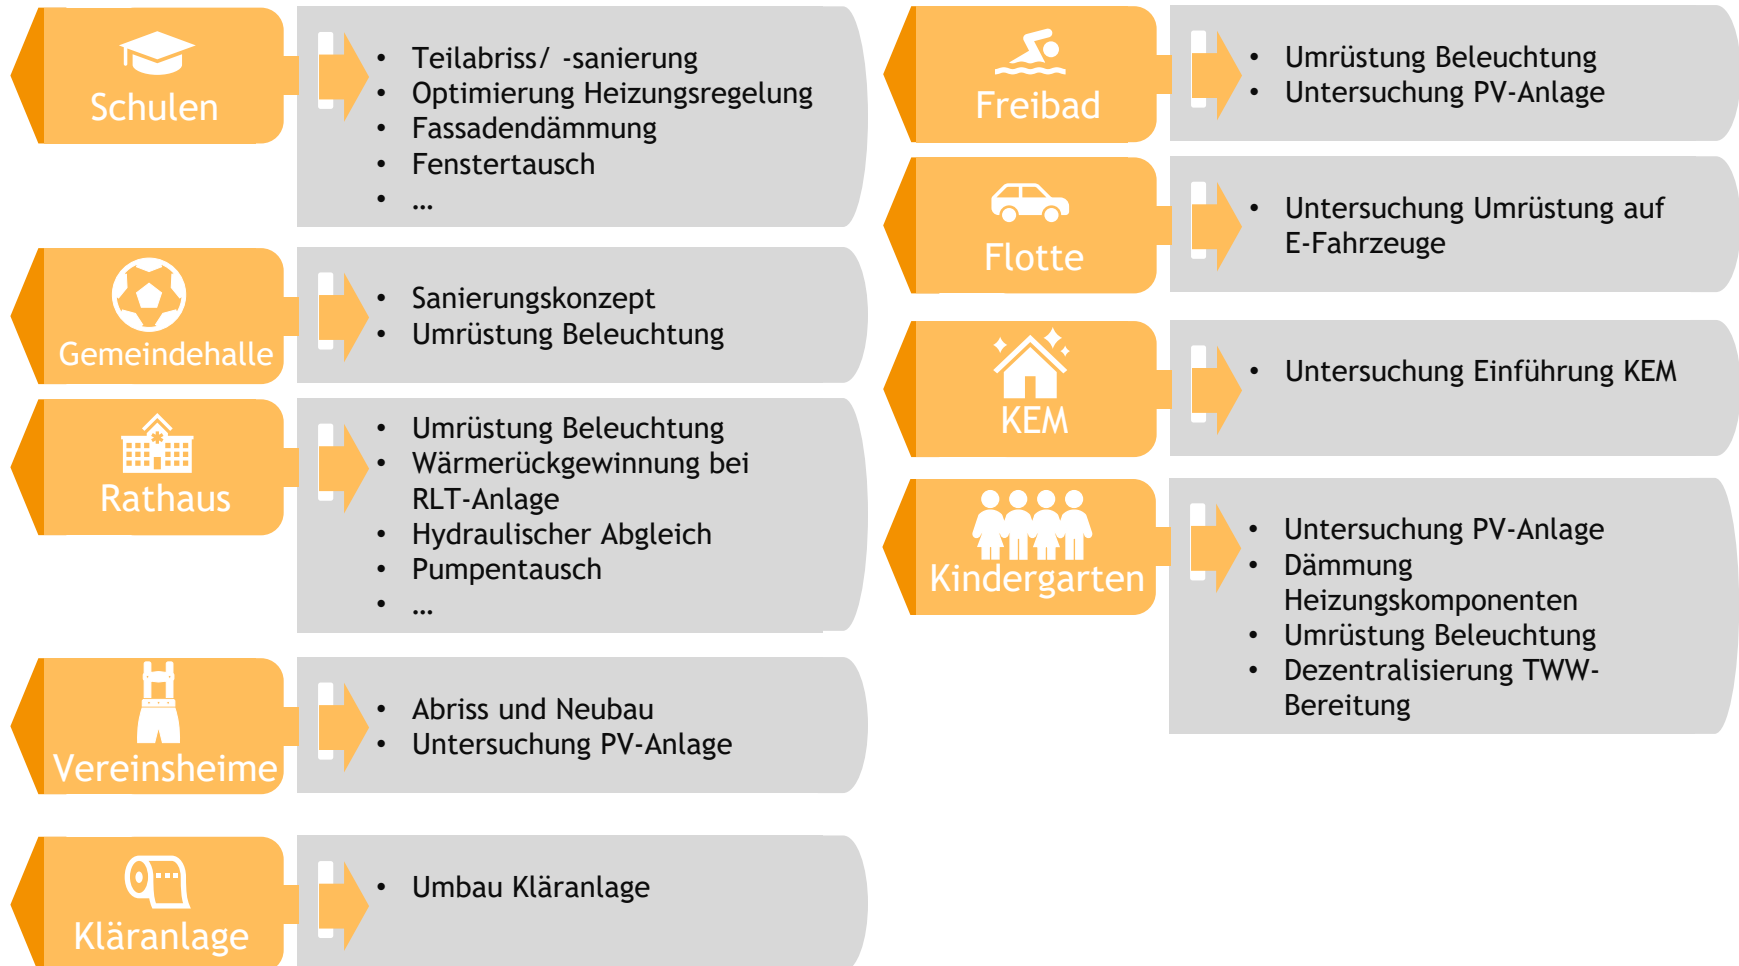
Schulen

- Teilabriss/ -sanierung
- Optimierung Heizungsregelung
- Fassadendämmung
- Fenstertausch
- …

Gemeindehalle

- Sanierungskonzept
- Umrüstung Beleuchtung

Rathaus

- Umrüstung Beleuchtung
- Wärmerückgewinnung bei RLT-Anlage
- Hydraulischer Abgleich
- Pumpentausch
- …

Vereinsheime

- Abriss und Neubau
- Untersuchung PV-Anlage

Kläranlage

- Umbau Kläranlage

Freibad

- Umrüstung Beleuchtung
- Untersuchung PV-Anlage

Flotte

- Untersuchung Umrüstung auf E-Fahrzeuge

KEM

- Untersuchung Einführung KEM

Kindergarten

- Untersuchung PV-Anlage
- Dämmung Heizungskomponenten
- Umrüstung Beleuchtung
- Dezentralisierung TWW-Bereitung